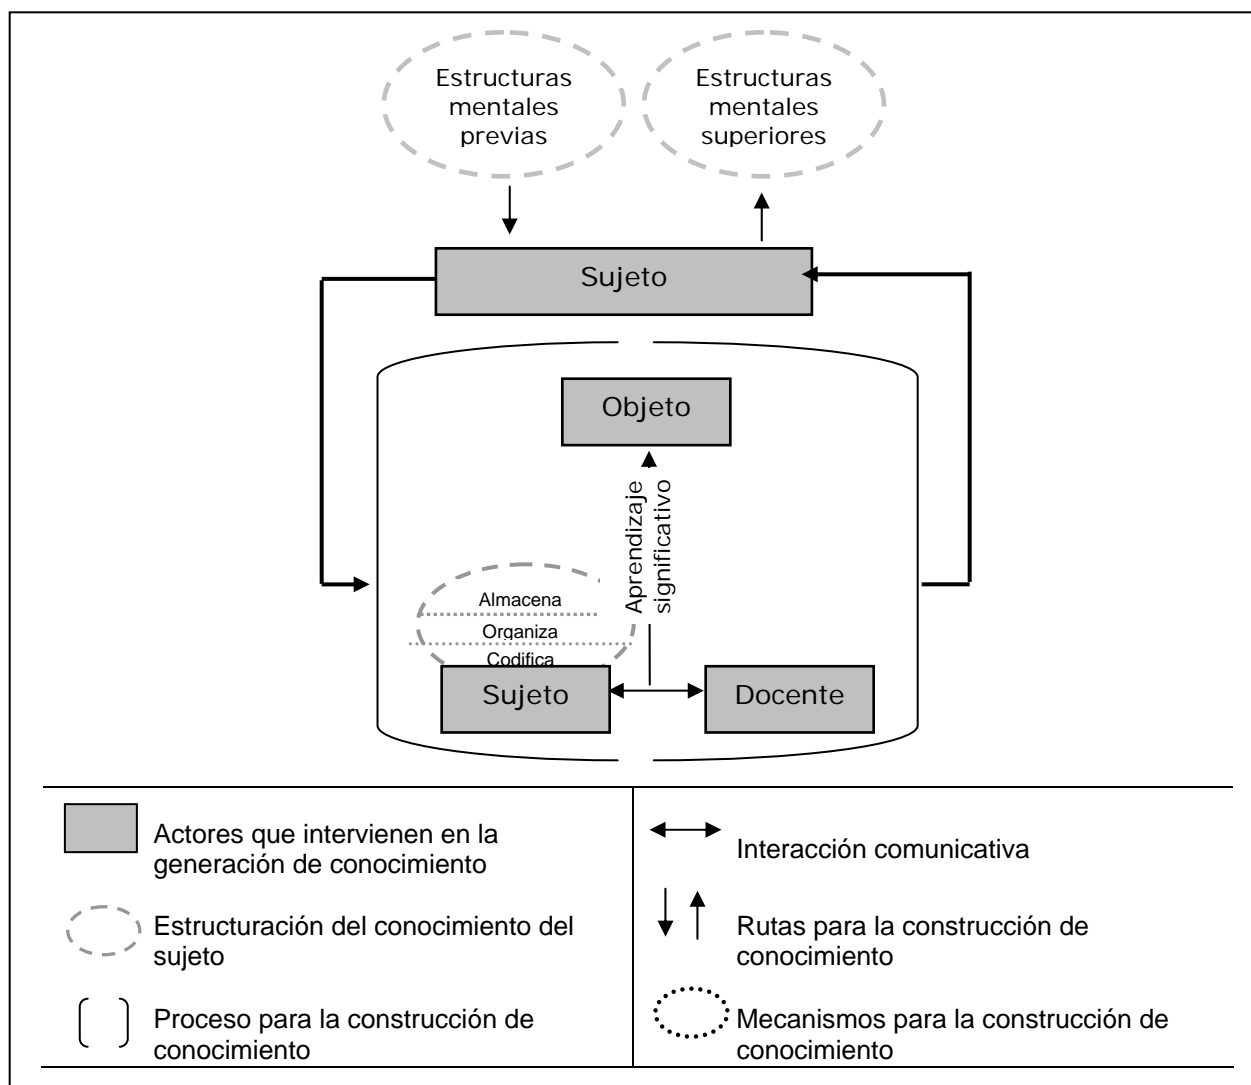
Estructuras mentales previas

Estructuras mentales superiores

Sujeto

Objeto

Aprendizaje significativo

Almacena

Organiza

Codifica

Sujeto

Docente

| Actores que intervienen en la generación de conocimiento | Interacción comunicativa |
|---|---|
| Estructuración del conocimiento del sujeto | Rutas para la construcción de conocimiento |
| Proceso para la construcción de conocimiento | Mecanismos para la construcción de conocimiento |